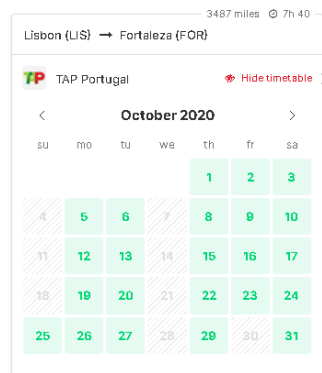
3487 miles 7h 40

Lisbon (LIS) → Fortaleza (FOR)

TAP Portugal

Hide timetable

October 2020

| su | mo | tu | we | th | fr | sa |
|---|---|---|---|---|---|---|
| | | | | 1 | 2 | 3 |
| 4 | 5 | 6 | 7 | 8 | 9 | 10 |
| 11 | 12 | 13 | 14 | 15 | 16 | 17 |
| 18 | 19 | 20 | 21 | 22 | 23 | 24 |
| 25 | 26 | 27 | 28 | 29 | 30 | 31 |